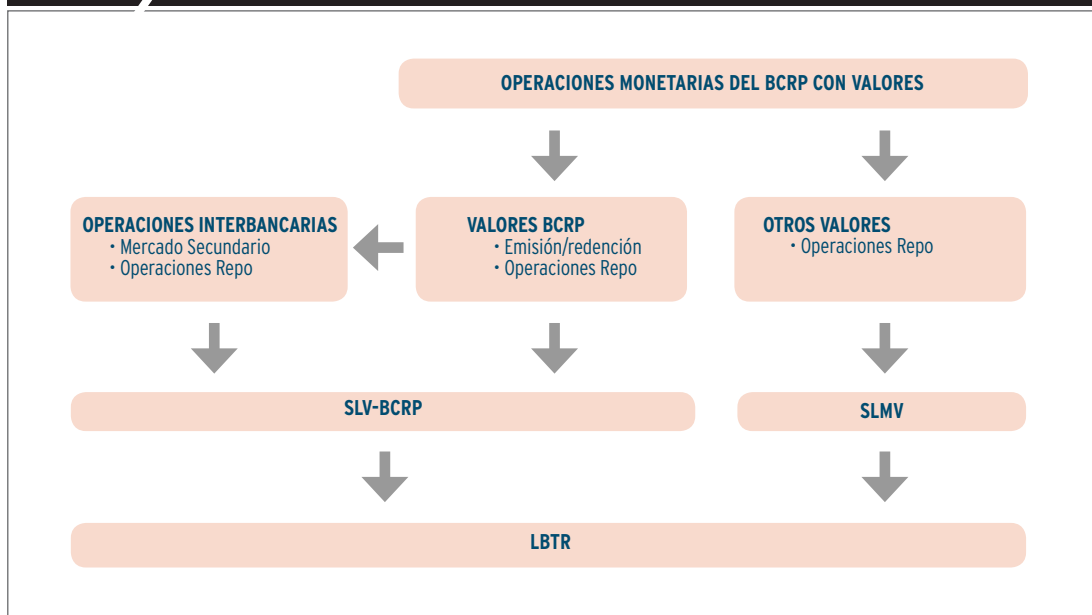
OPERACIONES MONETARIAS DEL BCRP CON VALORES

OPERACIONES INTERBANCARIAS
• Mercado Secundario
• Operaciones Repo

VALORES BCRP
• Emisión/redención
• Operaciones Repo

OTROS VALORES
• Operaciones Repo

SLV-BCRP

SLMV

LBTR